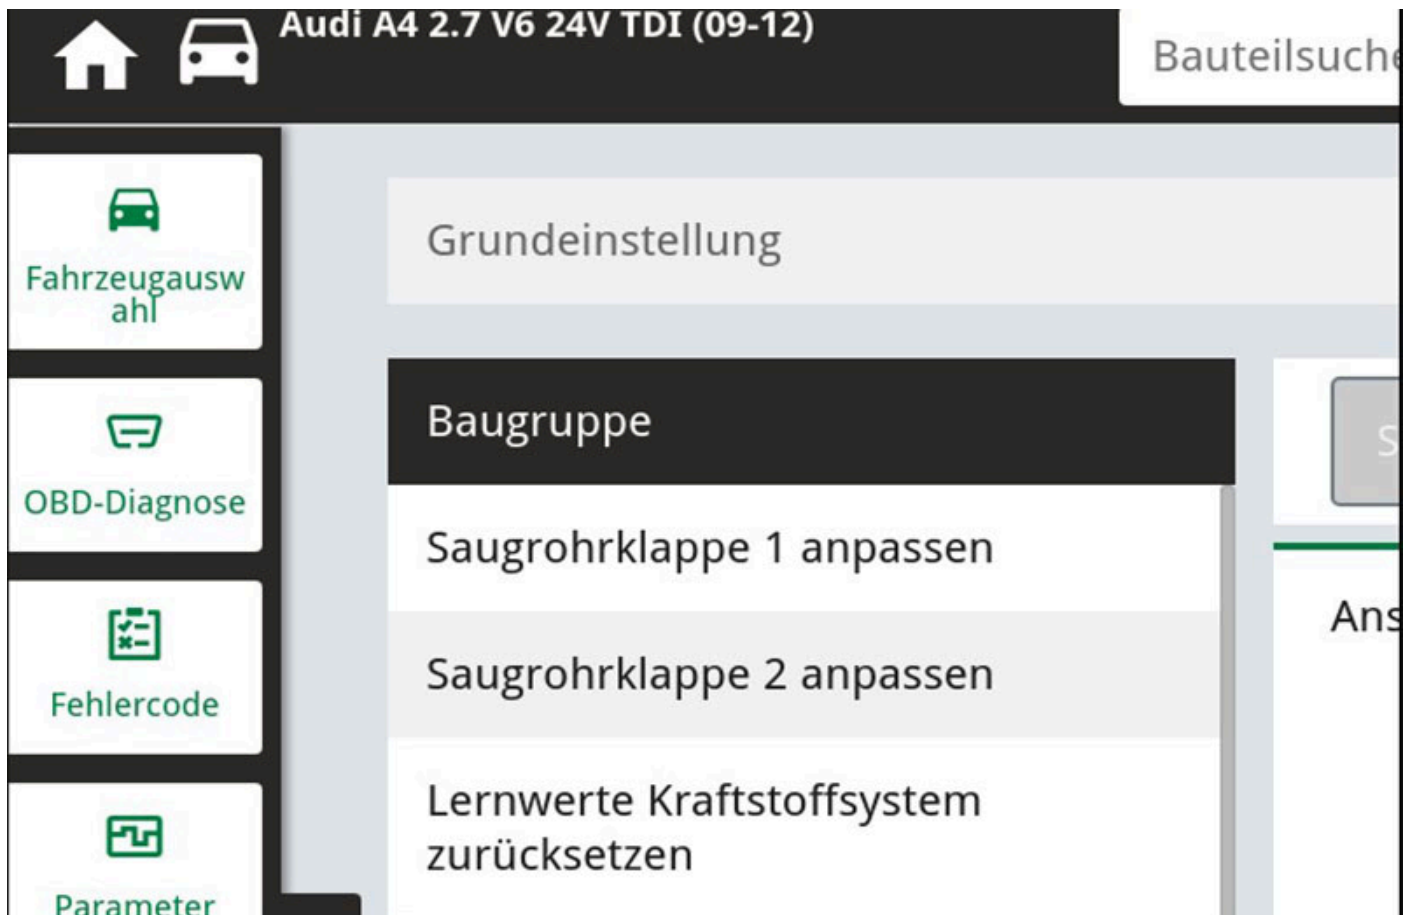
Audi A4 2.7 V6 24V TDI (09-12)

Bauteilsuch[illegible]

Fahrzeugauswahl

OBD-Diagnose

Fehlercode

Parameter

Grundeinstellung

Baugruppe

Saugrohrklappe 1 anpassen

Saugrohrklappe 2 anpassen

Lernwerte Kraftstoffsystem zurücksetzen

S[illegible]

Ans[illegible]